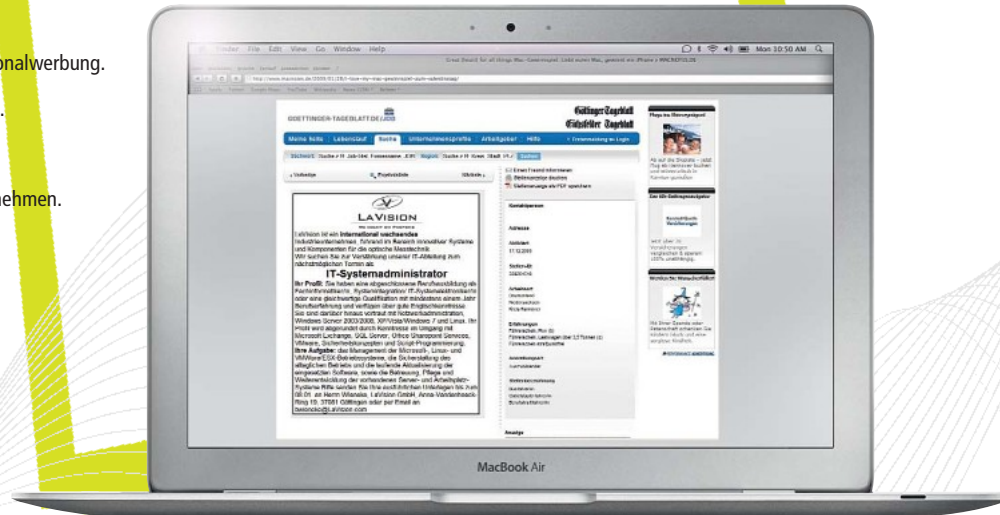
onalwerbung.

.

ehmen.

Finder File Edit View Go Window Help

Mon 10:50 AM

GOETTINGER TAGEBLATT DE JOB

Göttinger Tageblatt
Eichsfelder Tageblatt

Meine Seite Lebenslauf Suche Unternehmensprofile Arbeitgeber Hilfe

Zurück Projektdaten Stellenanzeige als PDF speichern

LAVISION

LaVision ist ein international wachsendes Industrieunternehmen, führend im Bereich innovativer Systeme und Komponenten für die optische Messtechnik. Wir suchen für zur Verstärkung unserer IT-Abteilung zum nächstmöglichen Termin als

IT-Systemadministrator

Ihr Profil: Sie haben eine abgeschlossene Berufsausbildung als Fachinformatiker, Systemintegration/ IT-Systemelektroniker/in oder eine gleichwertige Qualifikation mit mindestens einem Jahr Berufserfahrung und verfügen über gute Englischkenntnisse. Sie sind darüber hinaus vertraut mit Netzwerkadministration, Windows Server 2003/2008, XP/Vista/Windows 7 und Linux. Ihr Profil wird abgerundet durch Kenntnisse im Umgang mit Microsoft Exchange, SQL Server, Office Sharepoint Services, VMware, Sicherheitskonzepten und Script-Programmierung. Ihre Aufgaben: das Management der Microsoft-, Linux- und VMWare/ESX-Betriebssysteme, die Sicherstellung des alltäglichen Betriebs und die laufende Aktualisierung der eingesetzten Software, sowie die Betreuung, Pflege und Weiterentwicklung der vorhandenen Server- und Arbeitsplatz-Systeme. Bitte senden Sie Ihre ausführlichen Unterlagen bis zum 08.01. an Herrn Wieneke, LaVision GmbH, Anna-Vandenhoeck-Ring 19, 37081 Göttingen oder per Email an bwieneke@LaVision.com

Kontaktperson

Adresse

Arbeitsort

Anzeige

MacBook Air